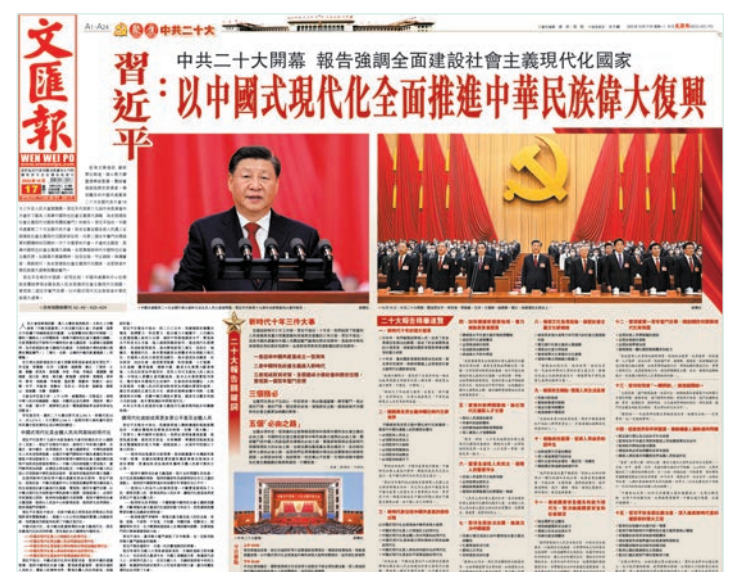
文匯報
WEN WEI PO

中共二十大

中共二十大開幕 報告強調全面建設社會主義現代化國家

習近平：以中國式現代化全面推進中華民族偉大復興

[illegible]

二十大報告精要

新時代十年三件大事

三個務必

五個「必由之路」

二十大報告精要速覽

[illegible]